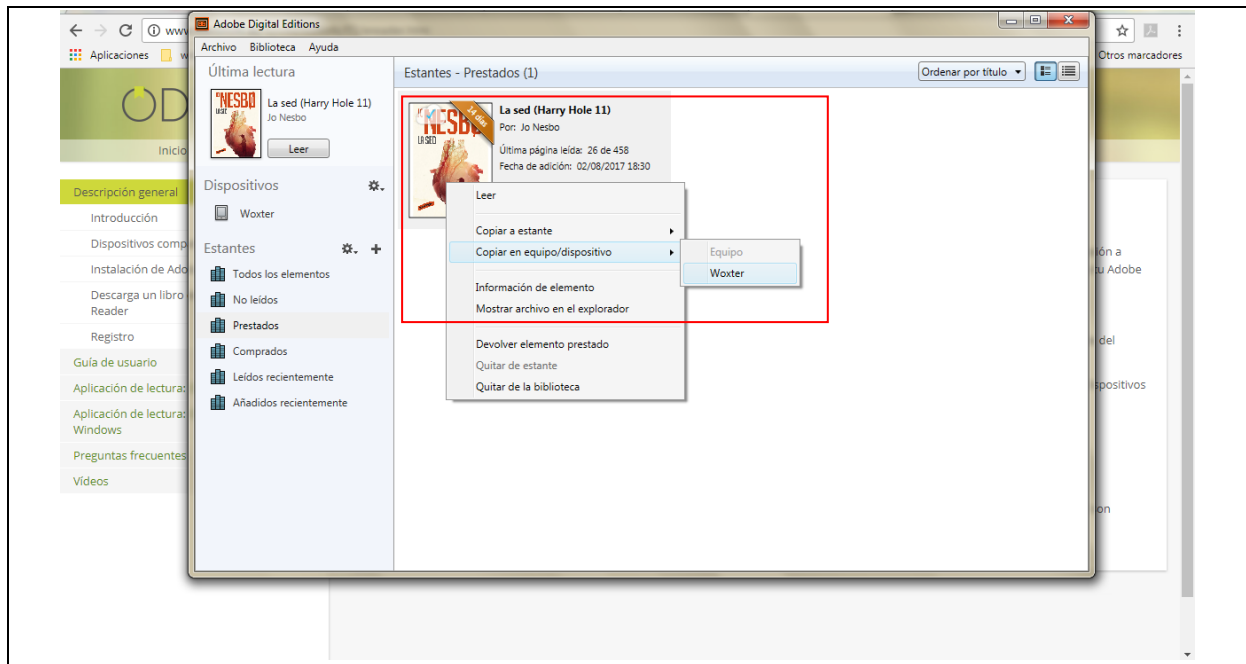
www
Aplicaciones
Otros marcadores
Adobe Digital Editions
Archivo Biblioteca Ayuda
Última lectura
NESBO LA SED
La sed (Harry Hole 11)
Jo Nesbo
Leer
Dispositivos
Woxter
Estantes
Todos los elementos
No leídos
Prestados
Comprados
Leídos recientemente
Añadidos recientemente
Estantes - Prestados (1)
Ordenar por título
NESBO LA SED
14 días
La sed (Harry Hole 11)
Por: Jo Nesbo
Última página leída: 26 de 458
Fecha de adición: 02/08/2017 18:30
Leer
Copiar a estante
Copiar en equipo/dispositivo
Equipo
Woxter
Información de elemento
Mostrar archivo en el explorador
Devolver elemento prestado
Quitar de estante
Quitar de la biblioteca
ÓD
Inicio
Descripción general
Introducción
Dispositivos comp
Instalación de Ado
Descarga un libro
Reader
Registro
Guía de usuario
Aplicación de lectura:
Aplicación de lectura:
Windows
Preguntas frecuentes
Vídeos
ión a
u Adobe
del
spositivos
on